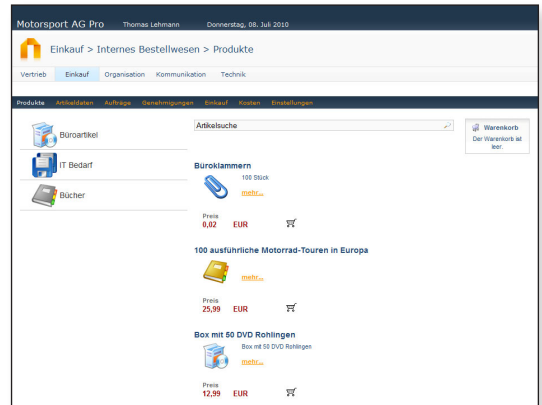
Motorsport AG Pro Thomas Lehmann Donnerstag, 08. Juli 2010

Einkauf > Internes Bestellwesen > Produkte

Vertrieb Einkauf Organisation Kommunikation Technik

Produkte Artikeldaten Aufträge Genehmigungen Einkauf Kosten Einstellungen

Büroartikel

IT Bedarf

Bücher

Artikelsuche

Warenkorb

Der Warenkorb ist leer.

Büroklammern

100 Stück

mehr...

Preis

0,02 EUR

100 ausführliche Motorrad-Touren in Europa

Preis

25,99 EUR

Box mit 50 DVD Rohlingen

Box mit 50 DVD Rohlingen

mehr...

Preis

12,99 EUR